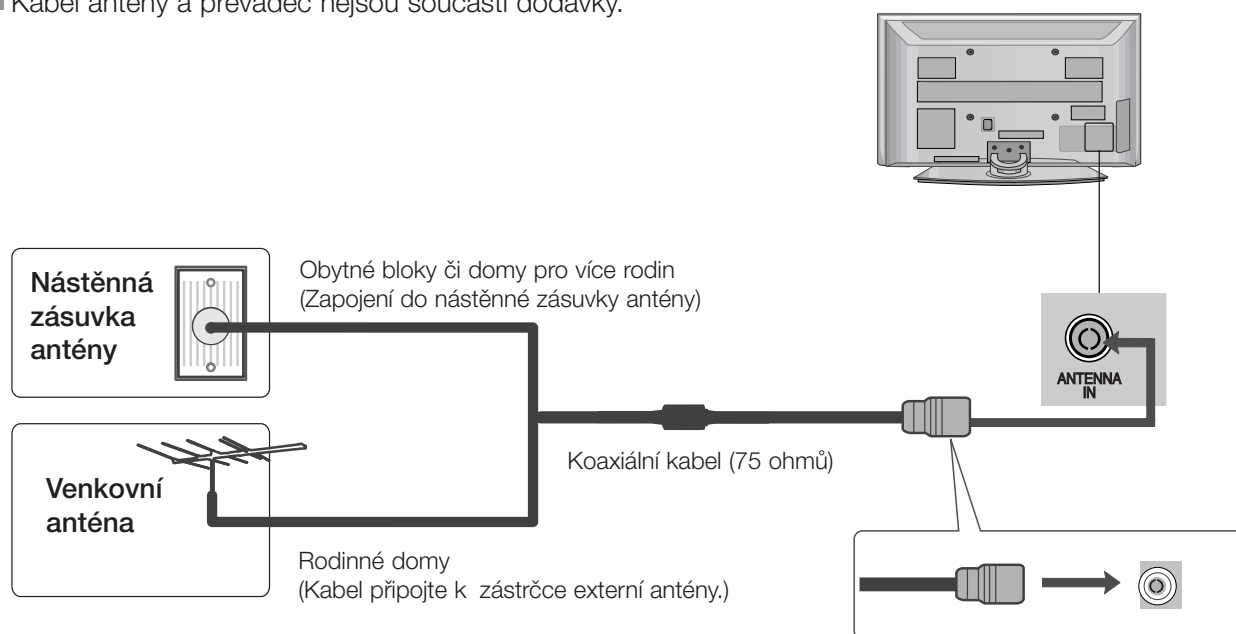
■ Kabel antény a převaděč nejsou součástí dodávky.

Nástěnná zásuvka antény

Obytné bloky či domy pro více rodin
(Zapojení do nástěnné zásuvky antény)

ANTENNA IN

Venkovní anténa

Koaxiální kabel (75 ohmů)

Rodinné domy
(Kabel připojte k zástrčce externí antény.)